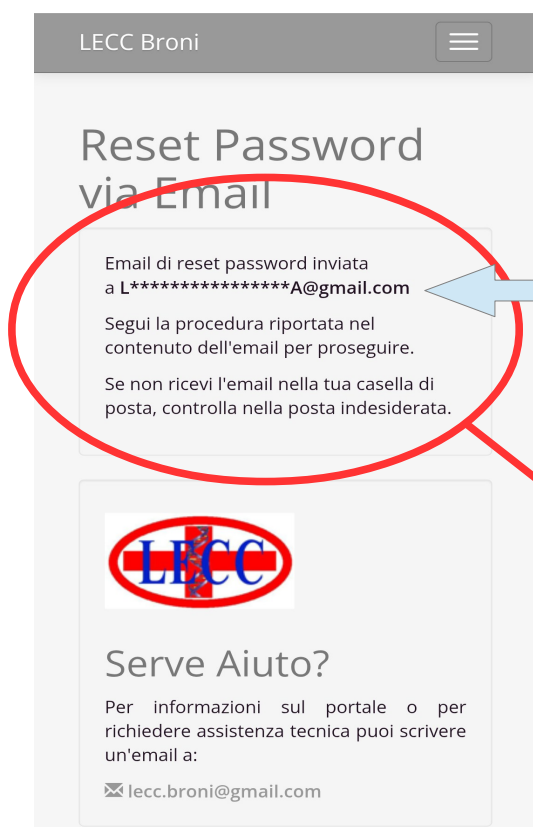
LECC Broni

Reset Password via Email

Email di reset password inviata a **L****************A@gmail.com**

Segui la procedura riportata nel contenuto dell'email per proseguire.

Se non ricevi l'email nella tua casella di posta, controlla nella posta indesiderata.

LECC

Serve Aiuto?

Per informazioni sul portale o per richiedere assistenza tecnica puoi scrivere un'email a:

lecc.broni@gmail.com